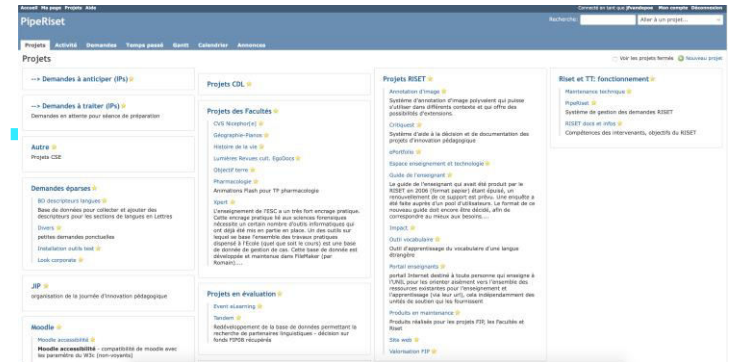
Accueil Ma page Projets Aide

Connecté en tant que fvandeputte Mon compte Déconnexion

PipeRiset

Recherche: Aller à un projet...

Projets Activité Demandes Temps passé Gantt Calendrier Annonces

Projets

Voir les projets fermés Nouveau projet

--> Demandes à anticiper (IPs)

--> Demandes à traiter (IPs)
Demandes en attente pour séance de préparation

Autre
Projets CSE

Demandes éparses
BD descripteurs langues
Base de données pour collecter et ajouter des descripteurs pour les sections de langues en Lettres
Divers
petites demandes ponctuelles
Installation outils test
Look corporate

JIP
organisation de la journée d'innovation pédagogique

Moodle
Moodle accessibilité
Moodle accessibilité - compatibilité de moodle avec les paramètre du W3c (non-voyants)

Projets CDL

Projets des Facultés
CVS Nosphor(e)
Géographie-Pipros
Histoire de la vie
Lumières Revues cult. EgoDocs
Objectif terre
Pharmacologie
Animations Flash pour TP pharmacologie
Xpert
L'enseignement de l'ESC a un très fort encrage pratique. Cette encrage pratique lié aux sciences forensiques nécessite un certain nombre d'outils informatiques qui ont déjà été mis en partie en place. Un des outils sur lequel se base l'ensemble des travaux pratiques dispensé à l'École (quel que soit le cours) est une base de donnée de gestion de cas. Cette base de donnée est développée et maintenue dans FileMaker (par Romain)....

Projets en évaluation
Event eLearning
Tandem
Redéveloppement de la base de données permettant la recherche de partenaires linguistiques - découvrir les fonds FIPOB récupérés

Projets RISET
Annotation d'image
Système d'annotation d'image polyvalent qui puisse s'utiliser dans différents contexte et qui offre des possibilités d'extensions.
Critiquest
Système d'aide à la décision et de documentation des projets d'innovation pédagogique
ePortfolio
Espace enseignement et technologie
Guide de l'enseignant
Le guide de l'enseignant qui avait été produit par le RISET en 2006 (format papier) étant épuisé, un renouvellement de ce support est prévu. Une enquête a été faite auprès d'un pool d'utilisateurs. Le format de ce nouveau guide doit encore être décidé, afin de correspondre au mieux aux besoins...
Impact
Outil vocabulaire
Outil d'apprentissage du vocabulaire d'une langue étrangère
Portail enseignants
portail internet destiné à toute personne qui enseigne à l'UNIL pour les orienter aisément vers l'ensemble des ressources existantes pour l'enseignement et l'apprentissage (via leur url), cela indépendamment des unités de soutien qui les fournissent
Produits en maintenance
Produits réalisés pour les projets FIP, les Facultés et Riset
Site web
Valorisation FIP

Riset et TT: fonctionnement
Maintenance technique
PipeRiset
Système de gestion des demandes RISET
RISET docs et infos
Compétences des intervenants, objectifs du RISET